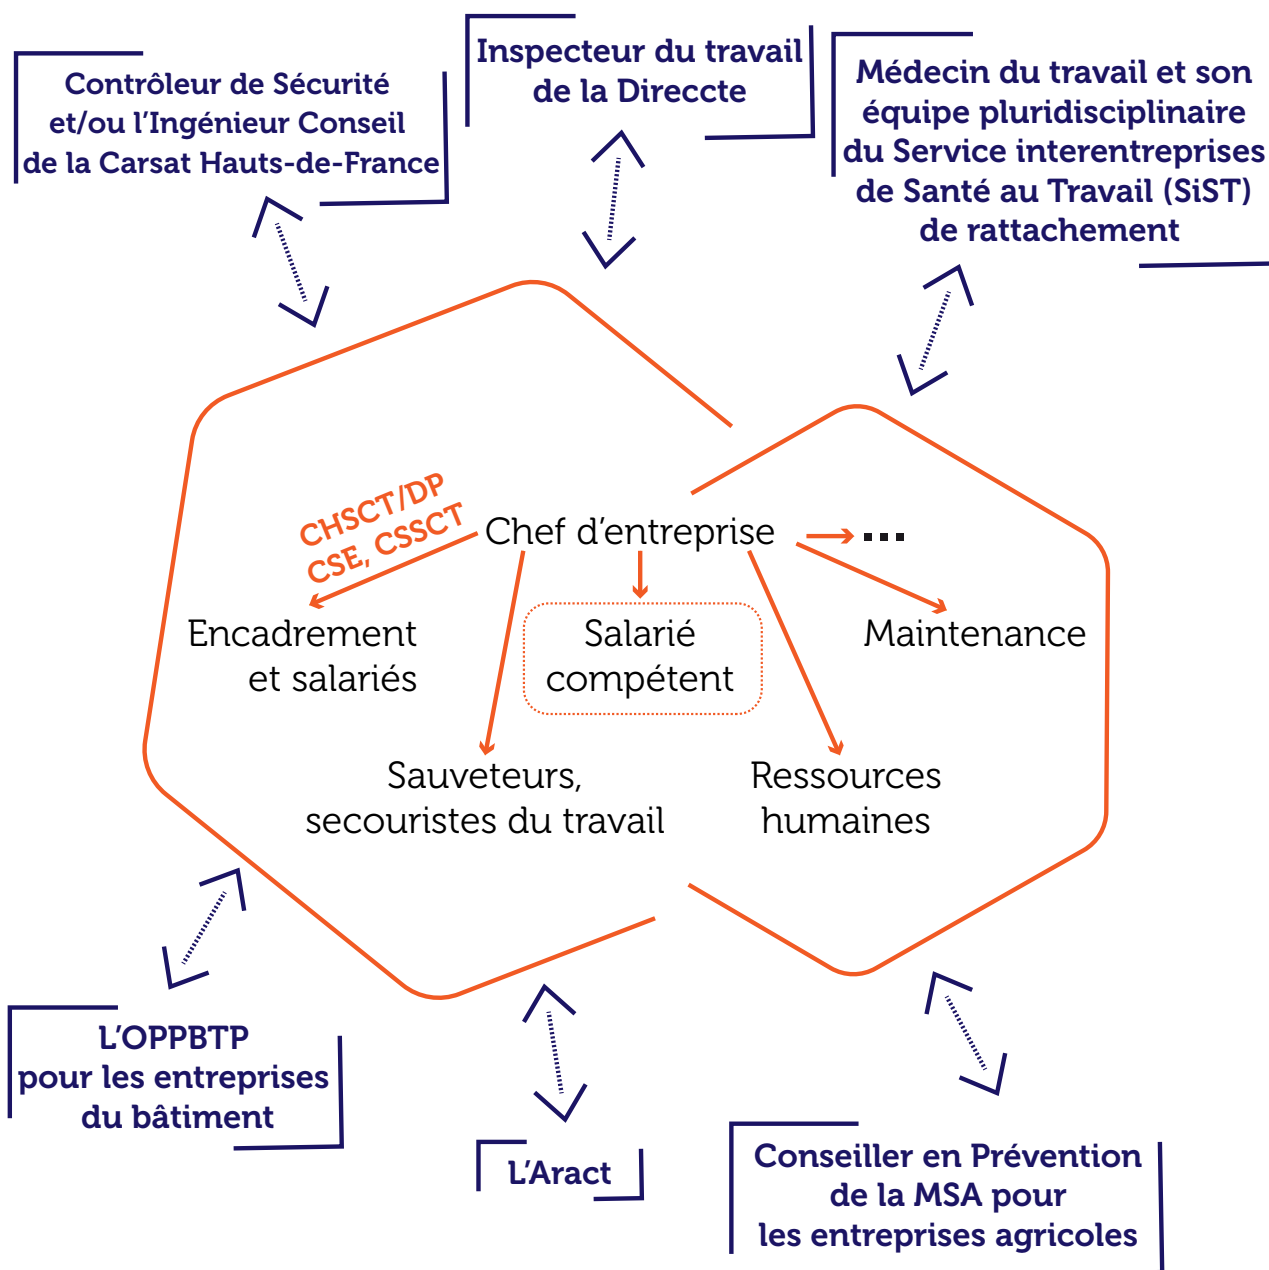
Contrôleur de Sécurité et/ou l'Ingénieur Conseil de la Carsat Hauts-de-France

Inspecteur du travail de la Direccte

Médecin du travail et son équipe pluridisciplinaire du Service interentreprises de Santé au Travail (SiST) de rattachement

CHSCT/DP
CSE, CSSCT

Chef d'entreprise

...

Encadrement et salariés

Salarié compétent

Maintenance

Sauveteurs, secouristes du travail

Ressources humaines

L'OPPBTP pour les entreprises du bâtiment

L'Aract

Conseiller en Prévention de la MSA pour les entreprises agricoles